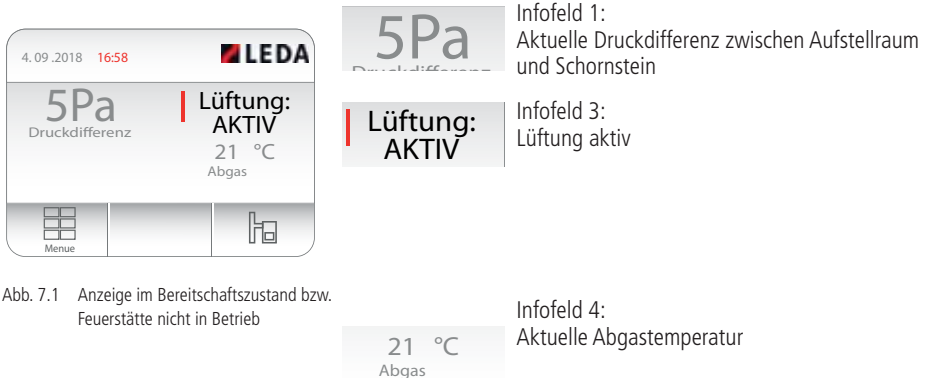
4.09.2018 16:58

LEDA

5Pa
Druckdifferenz

Lüftung:
AKTIV

21 °C
Abgas

Menue

Abb. 7.1 Anzeige im Bereitschaftszustand bzw. Feuerstätte nicht in Betrieb

5Pa
Druckdifferenz

Infofeld 1:
Aktuelle Druckdifferenz zwischen Aufstellraum und Schornstein

Lüftung:
AKTIV

Infofeld 3:
Lüftung aktiv

21 °C
Abgas

Infofeld 4:
Aktuelle Abgastemperatur